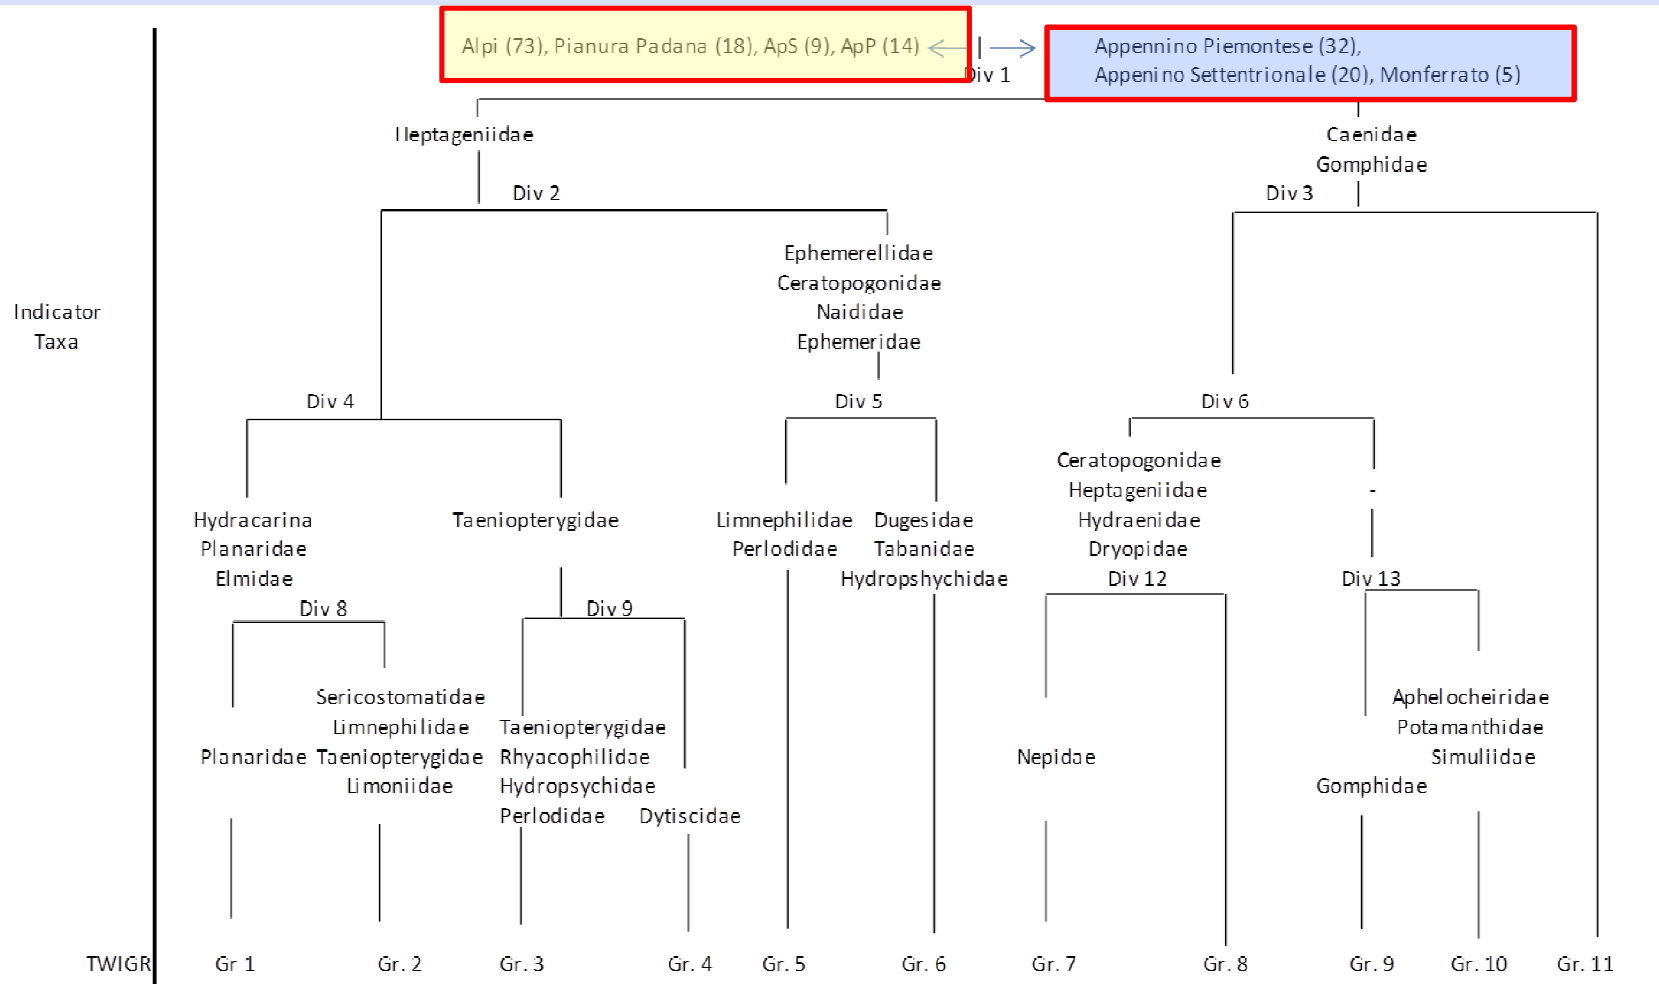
Alpi (73), Pianura Padana (18), ApS (9), ApP (14)

Div 1

Appennino Piemontese (32),
Appenino Settentrionale (20), Monferrato (5)

Heptageniidae

Caenidae
Gomphidae

Div 2

Div 3

Indicator Taxa

Ephemerellidae
Ceratopogonidae
Naididae
Ephemeridae

Div 4

Div 5

Div 6

Ceratopogonidae
Heptageniidae
Hydraenidae
Dryopidae

-

Hydracarina
Planaridae
Elmidae

Taeniopterygidae

Limnephilidae
Perlodidae

Dugesidae
Tabanidae
Hydropshychidae

Div 12

Div 13

Div 8

Div 9

Planaridae

Sericostomatidae
Limnephilidae
Taeniopterygidae
Limoniidae

Taeniopterygidae
Rhyacophilidae
Hydropsychidae
Perlodidae

Dytiscidae

Nepidae

Gomphidae

Aphelocheiridae
Potamanthidae
Simuliidae

TWIGR Gr. 1 Gr. 2 Gr. 3 Gr. 4 Gr. 5 Gr. 6 Gr. 7 Gr. 8 Gr. 9 Gr. 10 Gr. 11